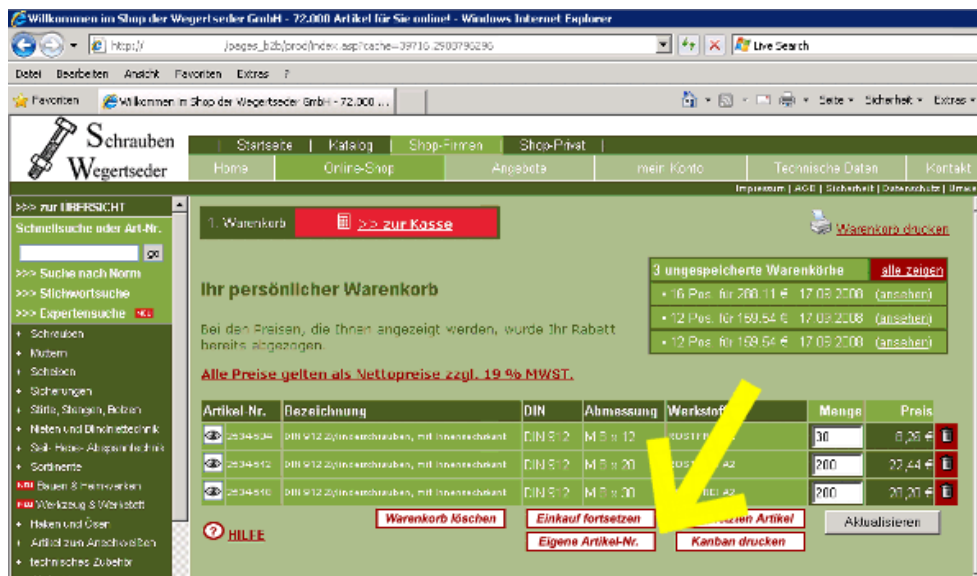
Willkommen im Shop der Wegertseder GmbH - 72.000 Artikel für Sie online! - Windows Internet Explorer

http:// /pages_b2b/proc/index.asp?cache=39716.2900795296

Live Search

Datei Bearbeiten Ansicht Favoriten Extras ?

Favoriten

Willkommen im Shop der Wegertseder GmbH - 72.000 ...

Seite Sicherheit Extras

Schrauben Wegertseder

Startseite | Katalog | Shop-Firmen | Shop-Privat

Home | Online-Shop | Angebote | mein Konto | Technische Daten | Kontakt

Impressum | AGB | Sicherheit | Datenschutz | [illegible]

>>> zur ÜBERSICHT

Schnellsuche oder Art-Nr.

go

>>> Suche nach Norm

>>> Stichwortsuche

>>> Expertensuche NEU

Schrauben

Muttern

Scheiben

Sicherungen

Stifte, Stangen, Bolzen

Nieten und Blindniettechnik

Seil- Hebe- Abspanntechnik

Sortimente

NEU Bauen & Heimwerken

NEU Werkzeug & Werkstatt

Haken und Ösen

Artikel zum Anschweißen

technisches Zubehör

1. Warenkorb

>> zur Kasse

Warenkorb drucken

3 ungespeicherte Warenkörbe alle zeigen

• 16 Pos. für 200,11 € 17.09.2008 (ansehen)

• 12 Pos. für 169,54 € 17.09.2008 (ansehen)

• 12 Pos. für 169,54 € 17.09.2008 (ansehen)

Ihr persönlicher Warenkorb

Bei den Preisen, die Ihnen angezeigt werden, wurde Ihr Rabatt bereits abgezogen.

Alle Preise gelten als Nettopreise zzgl. 19 % MWST.

| Artikel-Nr. | Bezeichnung | DIN | Abmessung | Werkstoff | Menge | Preis |
|---|---|---|---|---|---|---|
| 2534504 | DIN 912 Zylinderschrauben, mit Innensechskant | DIN 912 | M 8 x 12 | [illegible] | 30 | 8,26 € |
| 2534512 | DIN 912 Zylinderschrauben, mit Innensechskant | DIN 912 | M 8 x 20 | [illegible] A2 | 200 | 22,44 € |
| 2534510 | DIN 912 Zylinderschrauben, mit Innensechskant | DIN 912 | M 8 x 30 | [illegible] A2 | 200 | 20,20 € |

HILFE

Warenkorb löschen

Einkauf fortsetzen

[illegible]setzen Artikel

Aktualisieren

Eigene Artikel-Nr.

Kanban drucken